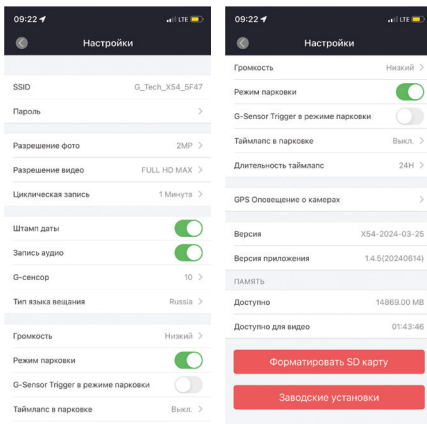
09:22 LTE

Настройки

SSID G_Tech_X54_SF47

Пароль

Разрешение фото 2MP

Разрешение видео FULL HD MAX

Циклическая запись 1 Минута

Штамп даты

Запись аудио

G-сенсор 10

Тип языка вещания Russia

Громкость Низкий

Режим парковки

G-Sensor Trigger в режиме парковки

Таймлапс в парковке Выкл.

09:22 LTE

Настройки

Громкость Низкий

Режим парковки

G-Sensor Trigger в режиме парковки

Таймлапс в парковке Выкл.

Длительность таймлапс 24H

GPS Оповещение о камерах

Версия X54-2024-03-25

Версия приложения 1.4.5(20240614)

ПАМЯТЬ

Доступно 14869.00 MB

Доступно для видео 01:43:46

Форматировать SD карту

Заводские установки